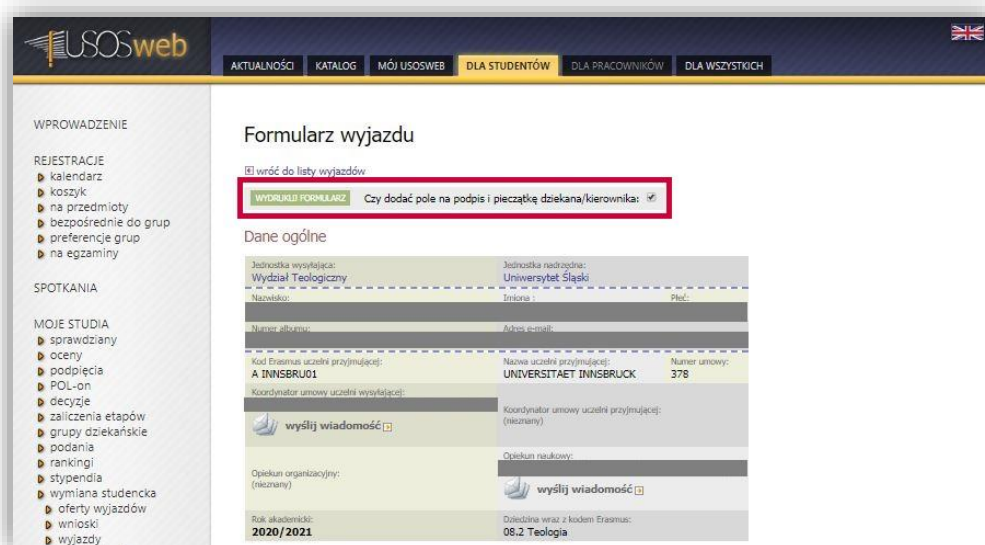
USOSweb

AKTUALNOŚCI KATALOG MÓJ USOSWEB DLA STUDENTÓW DLA PRACOWNIKÓW DLA WSZYSTKICH

WPROWADZENIE

REJESTRACJE
kalendarz
koszyk
na przedmioty
bezpośrednie do grup
preferencje grup
na egzaminy

SPOTKANIA

MOJE STUDIA
sprawdziany
oceny
podpięcia
POL-on
decyzje
zaliczenia etapów
grupy dziekańskie
podania
rankingi
stypendia
wymiana studencka
oferty wyjazdów
wnioski
wyjazdy

Formularz wyjazdu

wróć do listy wyjazdów

WYDRUKUJ FORMULARZ Czy dodać pole na podpis i pieczątkę dziekana/kierownika: ✔

Dane ogólne

Jednostka wysyłająca:
Wydział Teologiczny

Jednostka nadrzędna:
Uniwersytet Śląski

Nazwisko:

Imiona :

Płeć:

Numer albumu:

Adres e-mail:

Kod Erasmus uczelni przyjmującej:
A INNSBRU01

Nazwa uczelni przyjmującej:
UNIVERSITAET INNSBRUCK

Numer umowy:
378

Koordynator umowy uczelni wysyłającej:

wyślij wiadomość

Koordynator umowy uczelni przyjmującej:
(nieznany)

Opiekun organizacyjny:
(nieznany)

Opiekun naukowy:

wyślij wiadomość

Rok akademicki:
2020/2021

Dziedzina wraz z kodem Erasmus:
08.2 Teologia